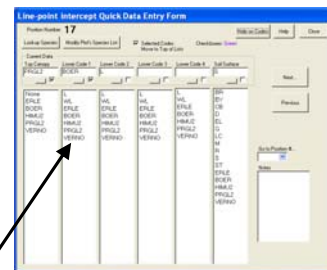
Line-point Intercept Quick Data Entry Form

Position Number 17

Lookup Species | Modify Plot's Species List | Selected Codes Move to Top of List | Checkboxes: Green | Hide sp Codes | Help | Close

Current Data

| Top Canopy | Lower Code 1 | Lower Code 2 | Lower Code 3 | Lower Code 4 | Soil Surface |
|---|---|---|---|---|---|
| PRGL2 | BOER | L | | | S |

| | | | | | |
|---|---|---|---|---|---|
| None<br>ERLE<br>BOER<br>HIMU2<br>PRGL2<br>VERNO | L<br>WL<br>ERLE<br>BOER<br>HIMU2<br>PRGL2<br>VERNO | L<br>WL<br>ERLE<br>BOER<br>HIMU2<br>PRGL2<br>VERNO | L<br>WL<br>ERLE<br>BOER<br>HIMU2<br>PRGL2<br>VERNO | L<br>WL<br>ERLE<br>BOER-<br>HIMU2<br>PRGL2<br>VERNO | BR<br>EV<br>CB<br>D<br>EL<br>G<br>LC<br>M<br>R<br>S<br>ST<br>ERLE<br>BOER<br>HIMU2<br>PRGL2<br>VERNO |

Next

Previous

Go to Position #

Notes